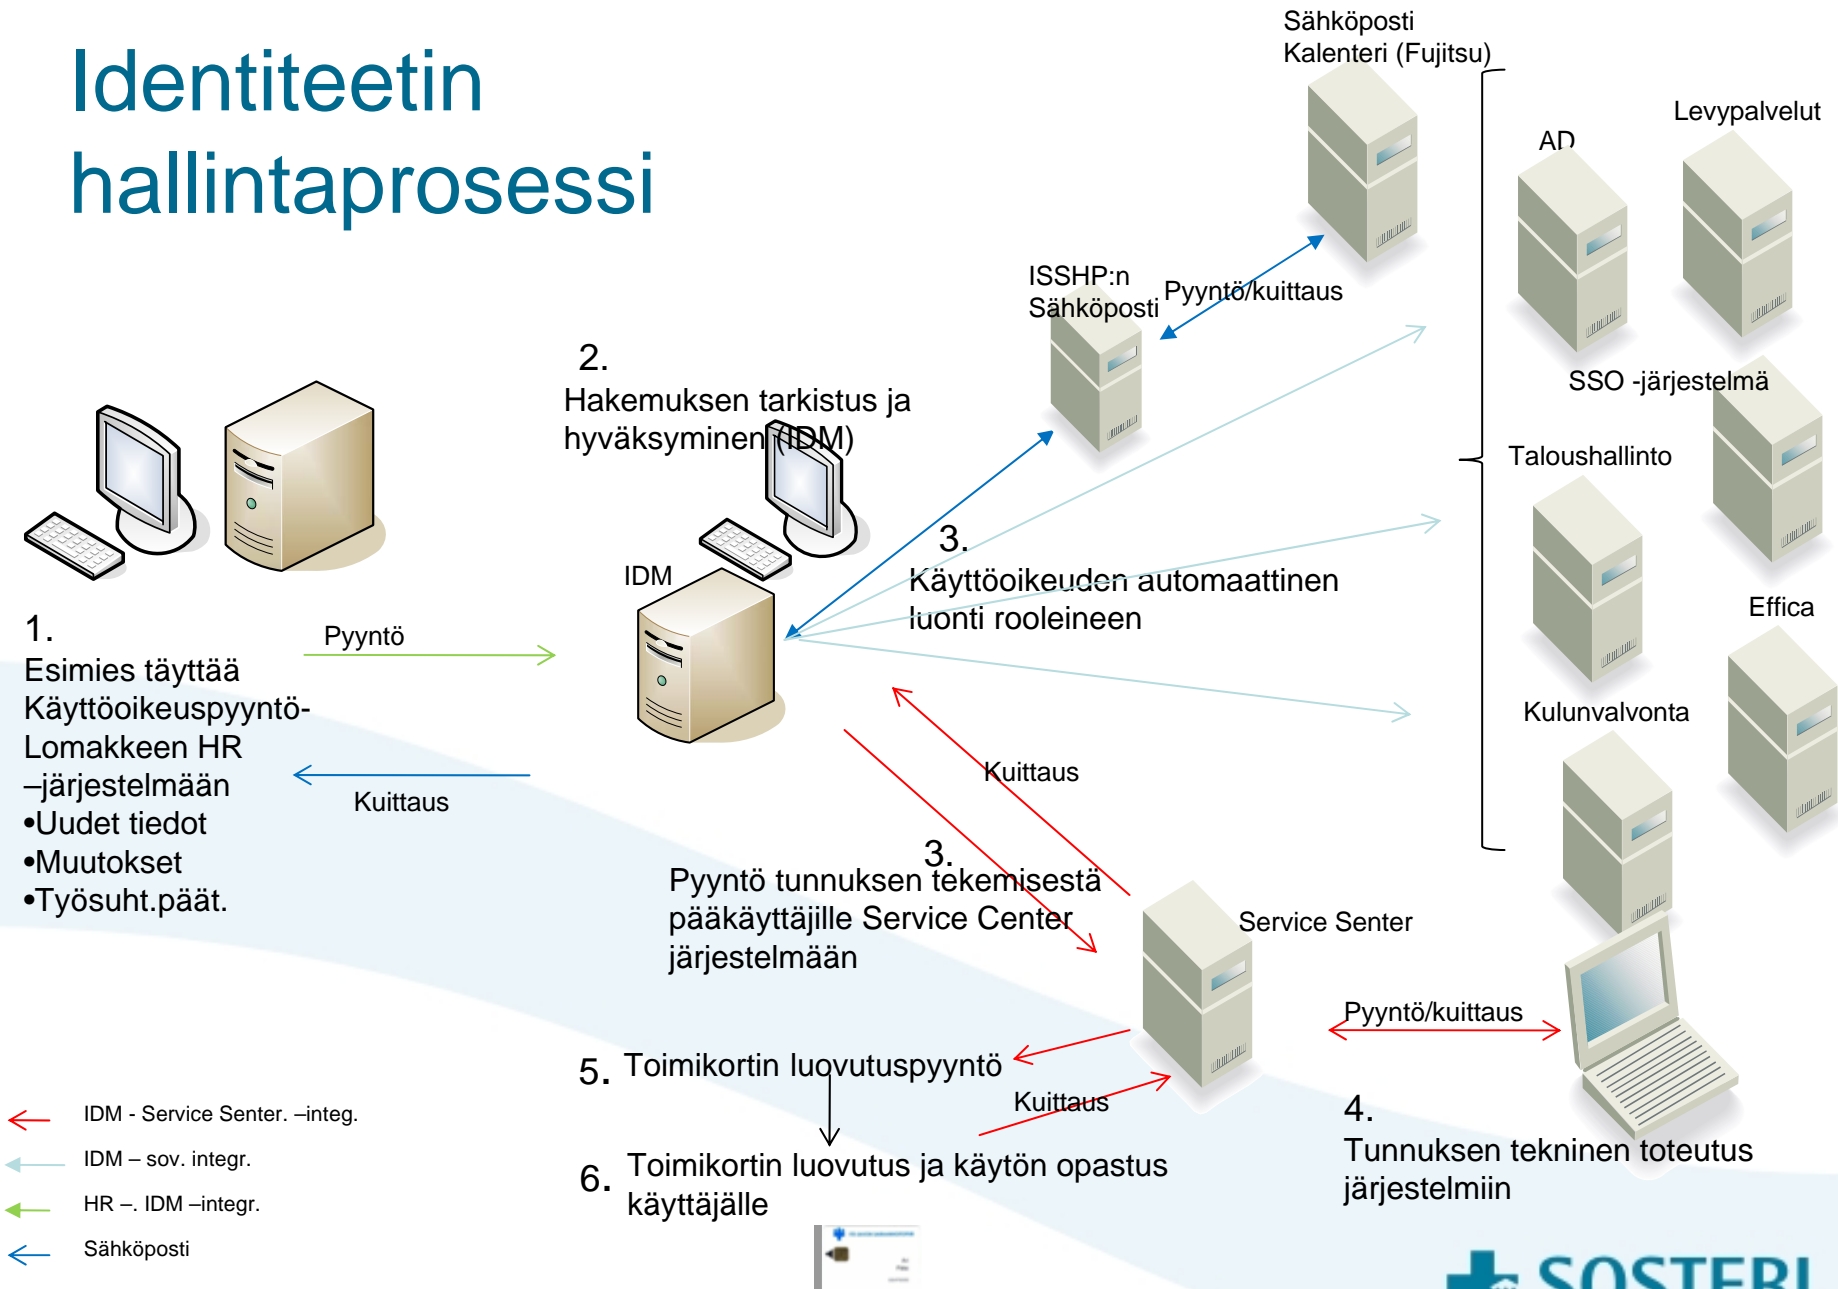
Identiteetin hallintaprosessi

Sähköposti
Kalenteri (Fujitsu)

AD

Levypalvelut

ISSHP:n Sähköposti

Pyyntö/kuittaus

SSO -järjestelmä

2.
Hakemuksen tarkistus ja hyväksyminen (IDM)

Taloushallinto

3.
Käyttöoikeuden automaattinen luonti rooleineen

IDM

Effica

1.
Esimies täyttää Käyttöoikeuspyyntö-Lomakkeen HR –järjestelmään
•Uudet tiedot
•Muutokset
•Työsuht.päät.

Pyyntö

Kuittaus

Kulunvalvonta

Kuittaus

3.
Pyyntö tunnuksen tekemisestä pääkäyttäjille Service Center järjestelmään

Service Senter

Pyyntö/kuittaus

5. Toimikortin luovutuspyyntö

Kuittaus

4.
Tunnuksen tekninen toteutus järjestelmiin

6. Toimikortin luovutus ja käytön opastus käyttäjälle

IDM - Service Senter. –integ.
IDM – sov. integr.
HR –. IDM –integr.
Sähköposti

SOSTERI